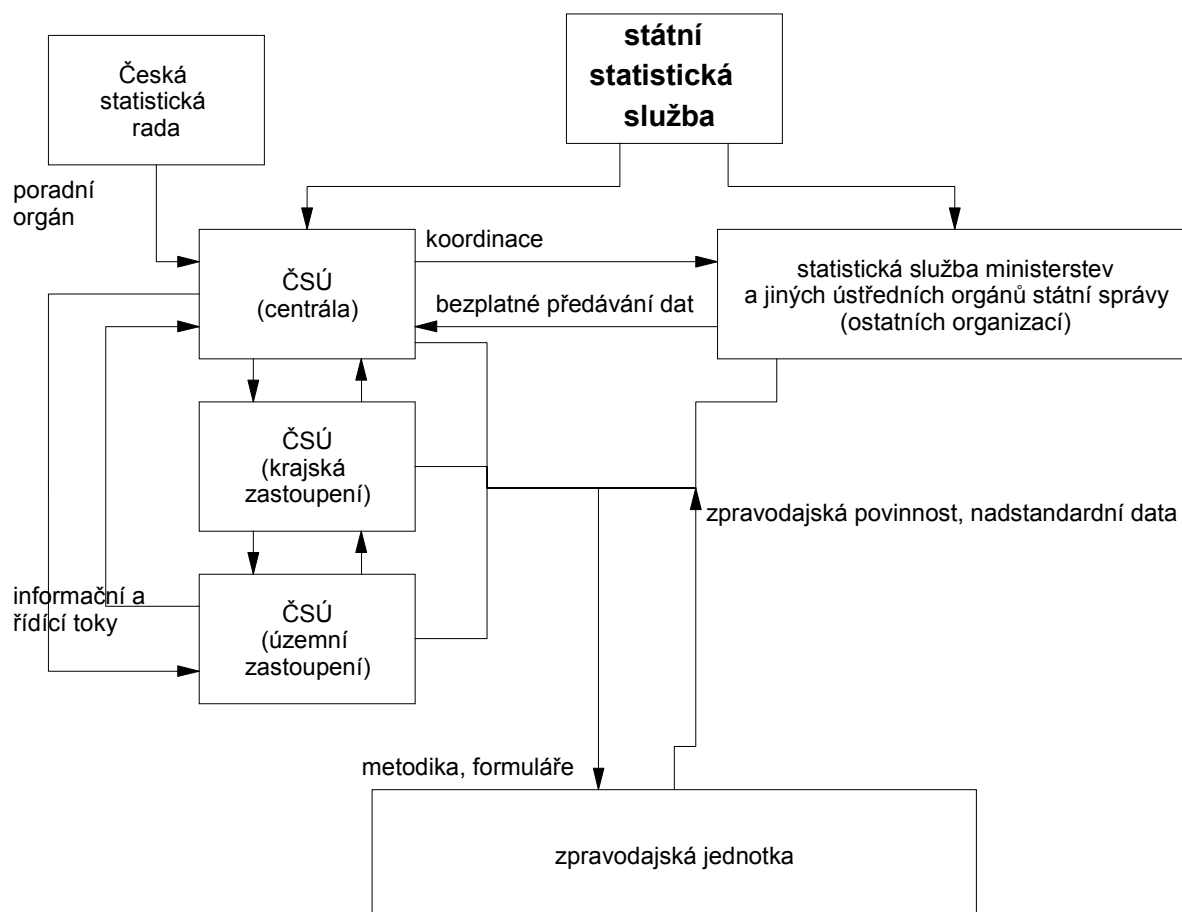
státní statistická služba

Česká statistická rada

poradní orgán

ČSÚ (centrála)

koordinace

bezplatné předávání dat

statistická služba ministerstev a jiných ústředních orgánů státní správy (ostatních organizací)

ČSÚ (krajská zastoupení)

zpravodajská povinnost, nadstandardní data

informační a řídící toky

ČSÚ (územní zastoupení)

metodika, formuláře

zpravodajská jednotka